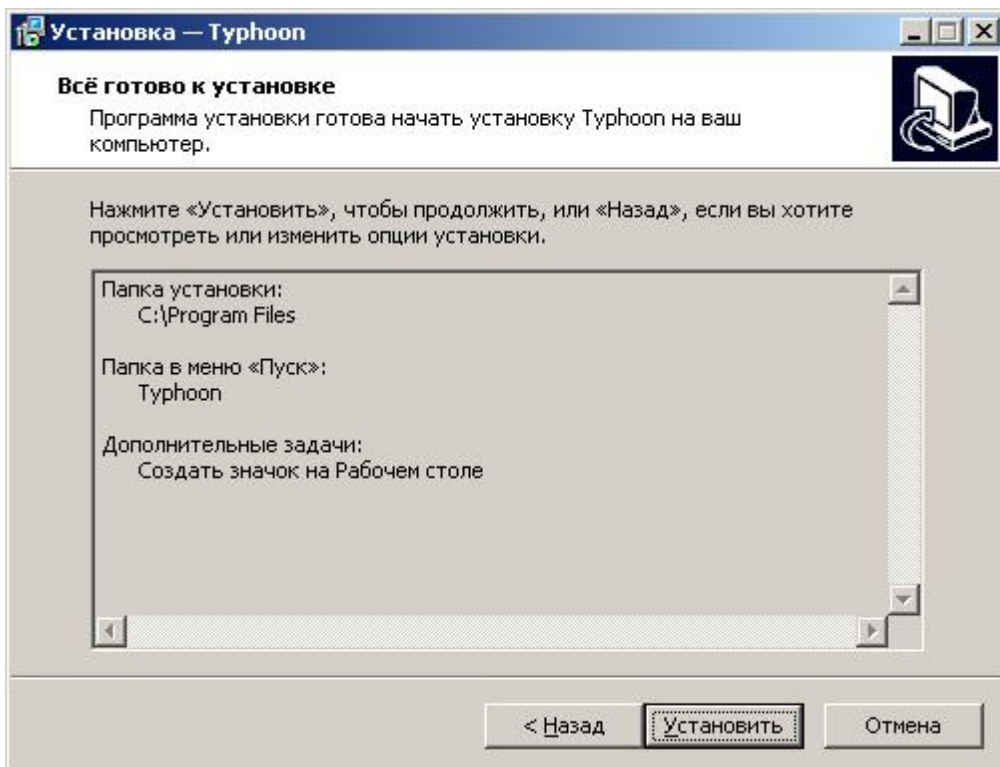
Установка — Typhoon

Всё готово к установке

Программа установки готова начать установку Typhoon на ваш компьютер.

Нажмите «Установить», чтобы продолжить, или «Назад», если вы хотите просмотреть или изменить опции установки.

Папка установки:
C:\Program Files

Папка в меню «Пуск»:
Typhoon

Дополнительные задачи:
Создать значок на Рабочем столе

< Назад
Установить
Отмена